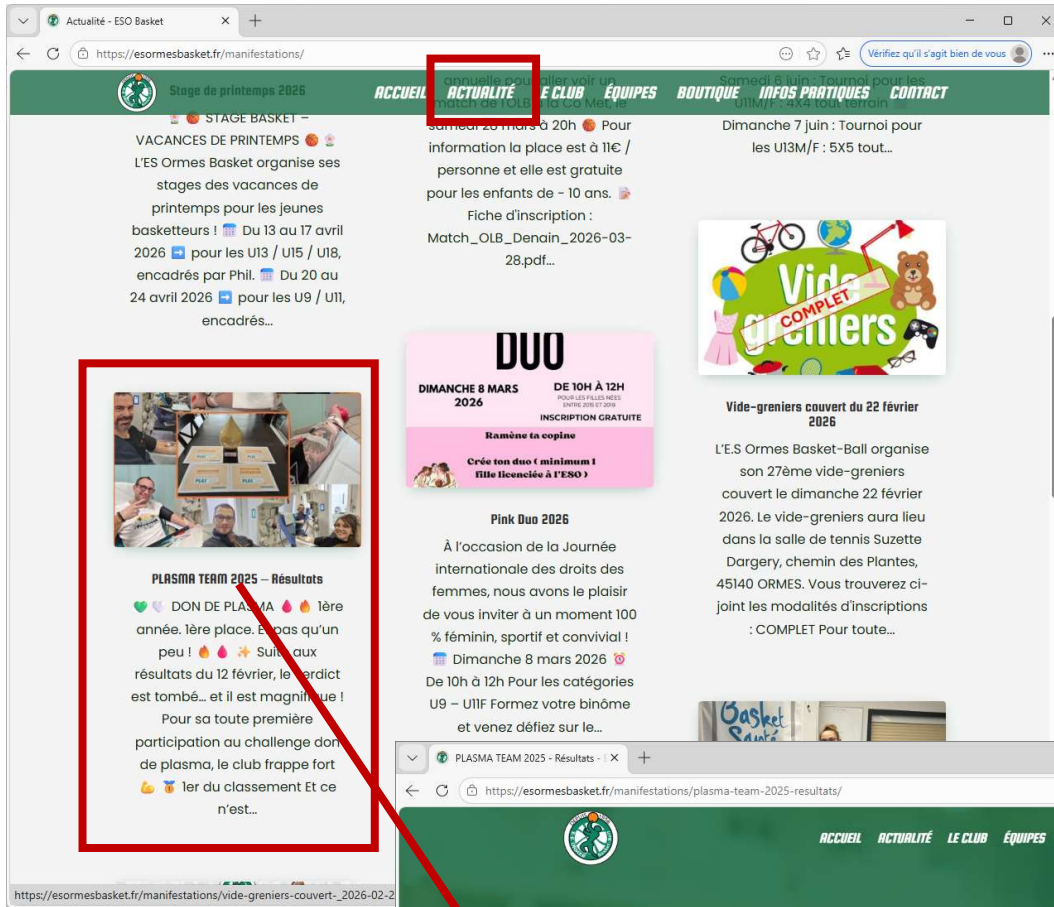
Actualité - ESO Basket

https://esormesbasket.fr/manifestations/

Vérifiez qu'il s'agit bien de vous

ACCUEIL ACTUALITÉ LE CLUB ÉQUIPES BOUTIQUE INFOS PRATIQUES CONTACT

Stage de printemps 2026

STAGE BASKET – VACANCES DE PRINTEMPS L'ES Ormes Basket organise ses stages des vacances de printemps pour les jeunes basketteurs ! Du 13 au 17 avril 2026 pour les U13 / U15 / U18, encadrés par Phil. Du 20 au 24 avril 2026 pour les U9 / U11, encadrés...

annuelle pour aller voir un match de l'OLB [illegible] Co Met le samedi 28 mars à 20h Pour information la place est à 11€ / personne et elle est gratuite pour les enfants de - 10 ans. Fiche d'inscription : Match_OLB_Denain_2026-03-28.pdf...

Samedi 6 juin : Tournoi pour les U11M/F : 4x4 tout terrain Dimanche 7 juin : Tournoi pour les U13M/F : 5X5 tout...

Vide-greniers
COMPLET

Vide-greniers couvert du 22 février 2026

L'E.S Ormes Basket-Ball organise son 27ème vide-greniers couvert le dimanche 22 février 2026. Le vide-greniers aura lieu dans la salle de tennis Suzette Dargery, chemin des Plantes, 45140 ORMES. Vous trouverez ci-joint les modalités d'inscriptions : COMPLET Pour toute...

DUO
DIMANCHE 8 MARS 2026
DE 10H À 12H
POUR LES FILLES NÉES ENTRE 2015 ET 2018
INSCRIPTION GRATUITE
Ramène ta copine
Crée ton duo ( minimum 1 fille licenciée à l'ESO )

Pink Duo 2026

À l'occasion de la Journée internationale des droits des femmes, nous avons le plaisir de vous inviter à un moment 100 % féminin, sportif et convivial ! Dimanche 8 mars 2026 De 10h à 12h Pour les catégories U9 – U11F Formez votre binôme et venez défiez sur le...

PLASMA TEAM 2025 – Résultats

DON DE PLASMA 1ère année. 1ère place. Et pas qu'un peu ! Suite aux résultats du 12 février, le verdict est tombé… et il est magnifique ! Pour sa toute première participation au challenge don de plasma, le club frappe fort 1er du classement Et ce n'est...

Basket Santé

PLASMA TEAM 2025 - Résultats

https://esormesbasket.fr/manifestations/plasma-team-2025-resultats/

ACCUEIL ACTUALITÉ LE CLUB ÉQUIPES

https://esormesbasket.fr/manifestations/vide-greniers-couvert-_2026-02-2